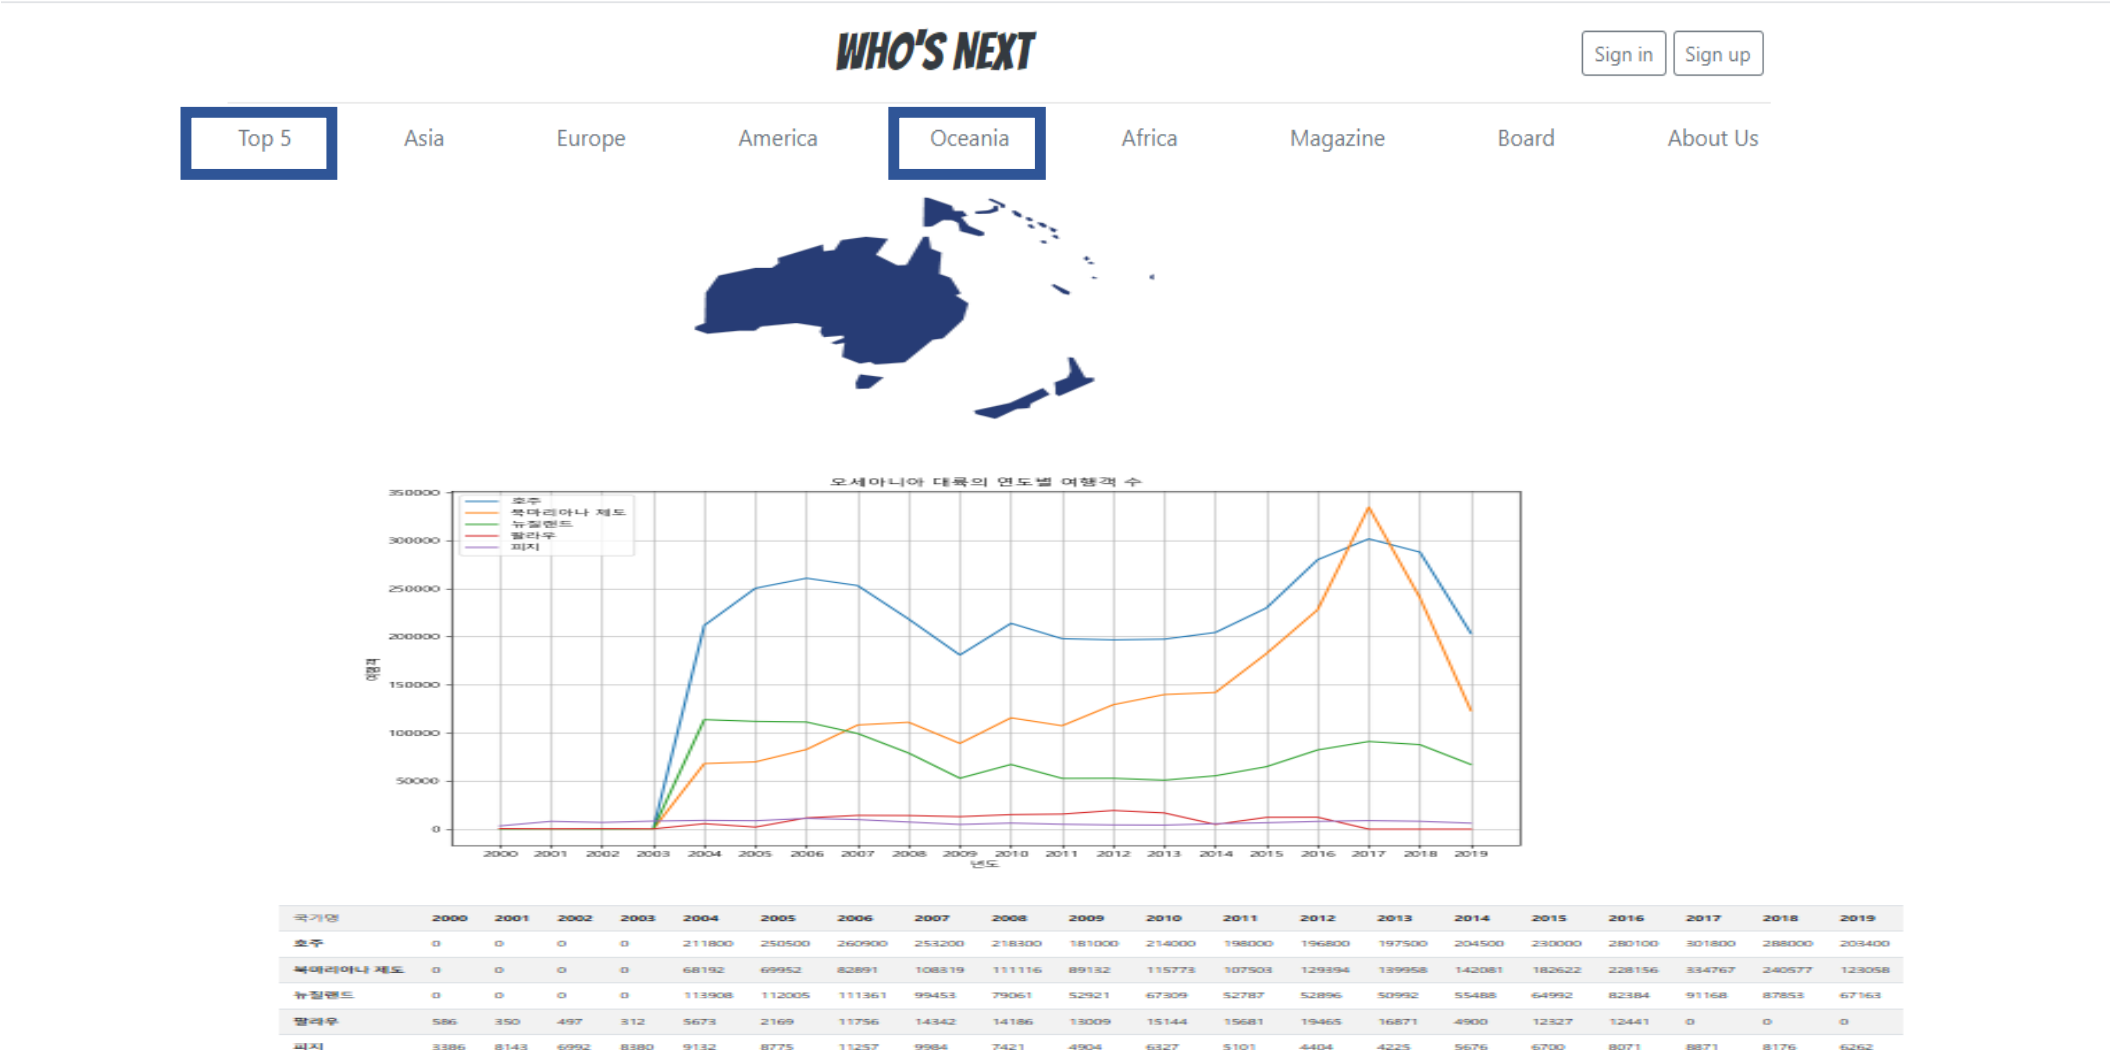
WHO'S NEXT

Sign in
Sign up

Top 5
Asia
Europe
America
Oceania
Africa
Magazine
Board
About Us

오세아니아 대륙의 연도별 여행객 수

호주
북마리아나 제도
뉴질랜드
팔라우
피지

350000
300000
250000
200000
150000
100000
50000
0

여행객

2000 2001 2002 2003 2004 2005 2006 2007 2008 2009 2010 2011 2012 2013 2014 2015 2016 2017 2018 2019
년도

| 국가명 | 2000 | 2001 | 2002 | 2003 | 2004 | 2005 | 2006 | 2007 | 2008 | 2009 | 2010 | 2011 | 2012 | 2013 | 2014 | 2015 | 2016 | 2017 | 2018 | 2019 |
|---|---|---|---|---|---|---|---|---|---|---|---|---|---|---|---|---|---|---|---|---|
| 호주 | 0 | 0 | 0 | 0 | 211800 | 250500 | 260900 | 253200 | 218300 | 181000 | 214000 | 198000 | 196800 | 197500 | 204500 | 230000 | 280100 | 301800 | 288000 | 203400 |
| 북마리아나 제도 | 0 | 0 | 0 | 0 | 68192 | 69952 | 82891 | 108319 | 111116 | 89132 | 115773 | 107503 | 129394 | 139958 | 142081 | 182622 | 228156 | 334767 | 240577 | 123058 |
| 뉴질랜드 | 0 | 0 | 0 | 0 | 113908 | 112005 | 111361 | 99453 | 79061 | 52921 | 67309 | 52787 | 52896 | 50992 | 55488 | 64992 | 82384 | 91168 | 87853 | 67163 |
| 팔라우 | 586 | 350 | 497 | 312 | 5673 | 2169 | 11756 | 14342 | 14186 | 13009 | 15144 | 15681 | 19465 | 16871 | 4900 | 12327 | 12441 | 0 | 0 | 0 |
| 피지 | 3386 | 8143 | 6992 | 8380 | 9132 | 8775 | 11257 | 9984 | 7421 | 4904 | 6327 | 5101 | 4404 | 4225 | 5676 | 6700 | 8071 | 8871 | 8176 | 6262 |